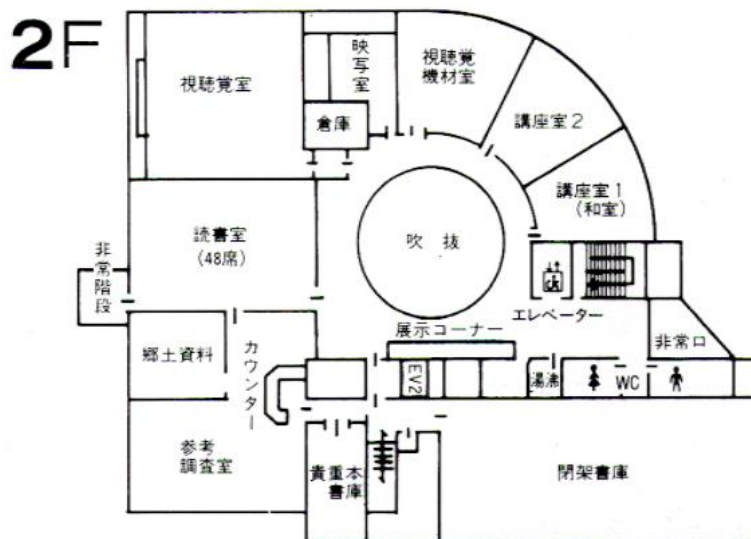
2F

視聴覚室

映写室

倉庫

視聴覚機材室

講座室2

講座室1
(和室)

読書室
(48席)

吹抜

非常階段

エレベーター

展示コーナー

非常口

郷土資料

カウンター

EV2

湯沸

WC

参考調査室

貴重本書庫

閉架書庫